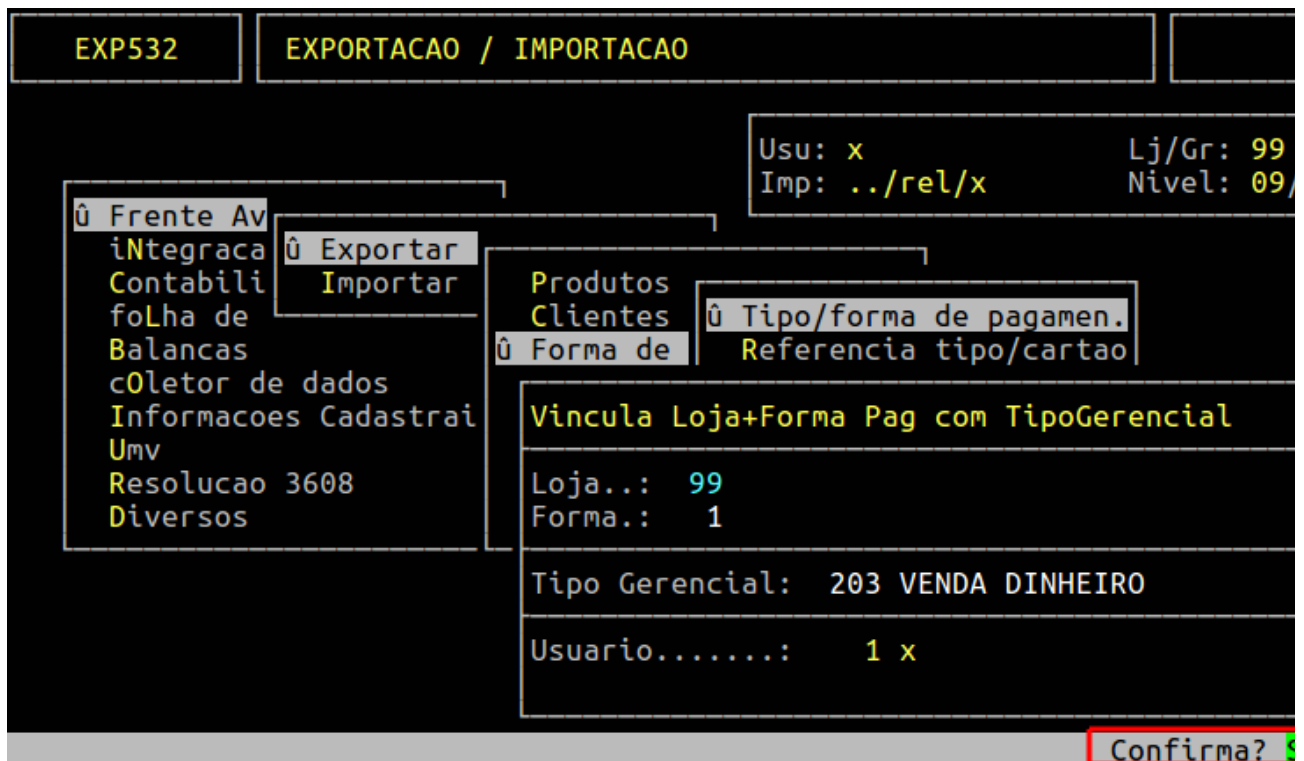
EXP532

EXPORTACAO / IMPORTACAO

Usu: x
Imp: ../rel/x

Lj/Gr: 99
Nivel: 09/

û Frente Av
iNtegraca
Contabili
foLha de
Balancas
cOletor de dados
Informacoes Cadastrai
Umv
Resolucao 3608
Diversos

û Exportar
Importar

Produtos
Clientes
û Forma de

û Tipo/forma de pagamen.
Referencia tipo/cartao

Vincula Loja+Forma Pag com TipoGerencial

Loja..: 99
Forma.: 1

Tipo Gerencial: 203 VENDA DINHEIRO

Usuario.......: 1 x

Confirma? S